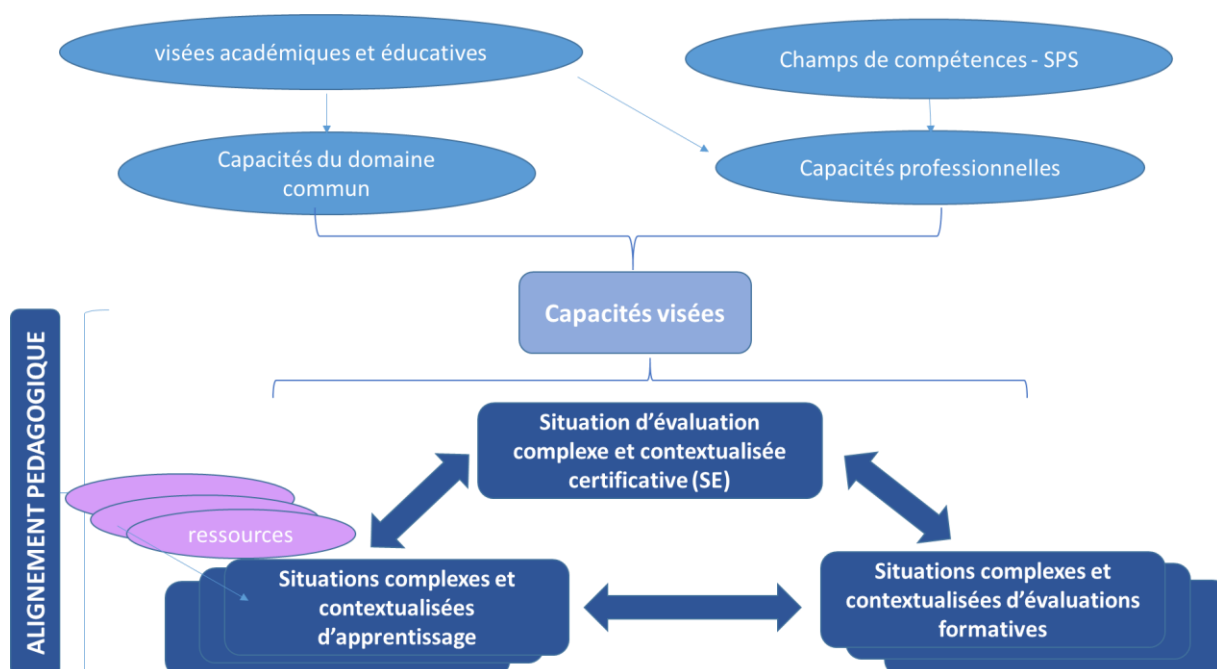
visées académiques et éducatives

Champs de compétences - SPS

Capacités du domaine commun

Capacités professionnelles

Capacités visées

ALIGNEMENT PEDAGOGIQUE

Situation d'évaluation complexe et contextualisée certificative (SE)

ressources

Situations complexes et contextualisées d'apprentissage

Situations complexes et contextualisées d'évaluations formatives